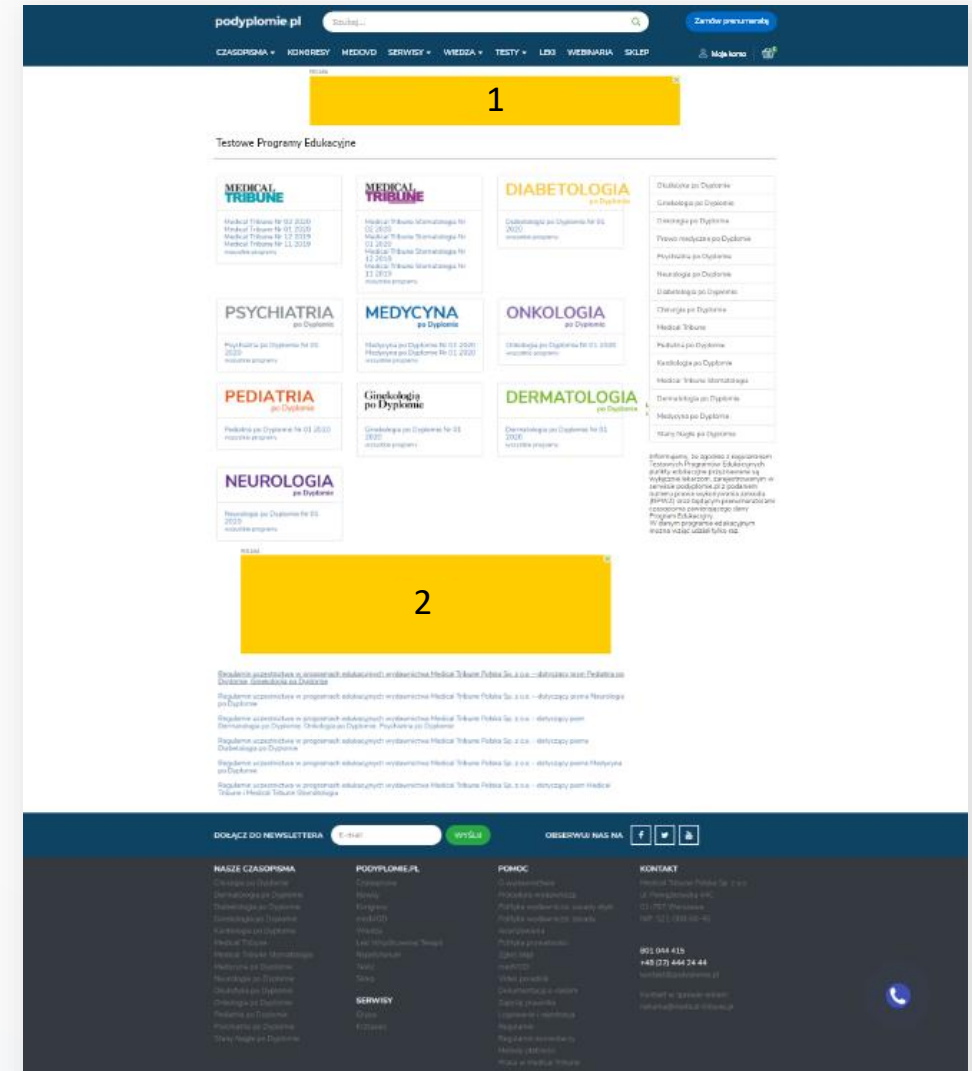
podyplomie.pl

Szukaj...

Zamów prenumeratę

CZASOPISMA ▾ KONGRESY MEDOVD SERWISY ▾ WIEDZA ▾ TESTY ▾ LEKI WEBINARIA SKLEP

Moje konto

REKLAMA

1

Testowe Programy Edukacyjne

MEDICAL TRIBUNE

Medical Tribune Nr 02 2020
Medical Tribune Nr 01 2020
Medical Tribune Nr 12 2019
Medical Tribune Nr 11 2019
wszystkie programy

MEDICAL TRIBUNE

Medical Tribune Stomatologia Nr 01 2020
Medical Tribune Stomatologia Nr 01 2020
Medical Tribune Stomatologia Nr 12 2019
Medical Tribune Stomatologia Nr 11 2019
wszystkie programy

DIABETOLOGIA po Dyplomie

Diabetologia po Dyplomie Nr 01 2020
wszystkie programy

PSYCHIATRIA po Dyplomie

Psychiatria po Dyplomie Nr 01 2020
wszystkie programy

MEDYCYNA po Dyplomie

Medycyna po Dyplomie Nr 02 2020
Medycyna po Dyplomie Nr 01 2020
wszystkie programy

ONKOLOGIA po Dyplomie

Onkologia po Dyplomie Nr 01 2020
wszystkie programy

PEDIATRIA po Dyplomie

Pediatria po Dyplomie Nr 01 2020
wszystkie programy

Ginekologia po Dyplomie

Ginekologia po Dyplomie Nr 01 2020
wszystkie programy

DERMATOLOGIA po Dyplomie

Dermatologia po Dyplomie Nr 01 2020
wszystkie programy

NEUROLOGIA po Dyplomie

Neurologia po Dyplomie Nr 01 2020
wszystkie programy

Okulistyka po Dyplomie
Ginekologia po Dyplomie
Onkologia po Dyplomie
Prawo medyczne po Dyplomie
Psychiatria po Dyplomie
Neurologia po Dyplomie
Diabetologia po Dyplomie
Chirurgia po Dyplomie
Medical Tribune
Pediatria po Dyplomie
Kardiologia po Dyplomie
Medical Tribune Stomatologia
Dermatologia po Dyplomie
Medycyna po Dyplomie
Stany Nagłe po Dyplomie

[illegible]

REKLAMA

2

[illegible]

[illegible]

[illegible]

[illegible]

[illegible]

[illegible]

DOŁĄCZ DO NEWSLETTERA E-mail WYŚLIJ OBSERWUJ NAS NA

NASZE CZASOPISMA

PODYPLOMIE.PL

POMOC

KONTAKT

801 044 415
+48 (22) 444 24 44

SERWISY

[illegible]